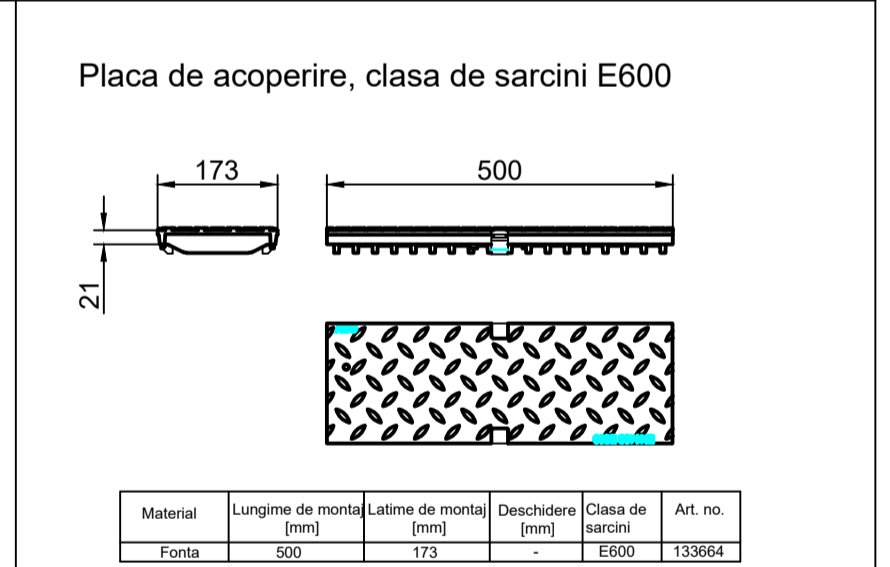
Placa de acoperire, clasa de sarcini E600

173

500

21

| Material | Lungime de montaj [mm] | Latime de montaj [mm] | Deschidere [mm] | Clasa de sarcini | Art. no. |
|---|---|---|---|---|---|
| Fonta | 500 | 173 | - | E600 | 133664 |